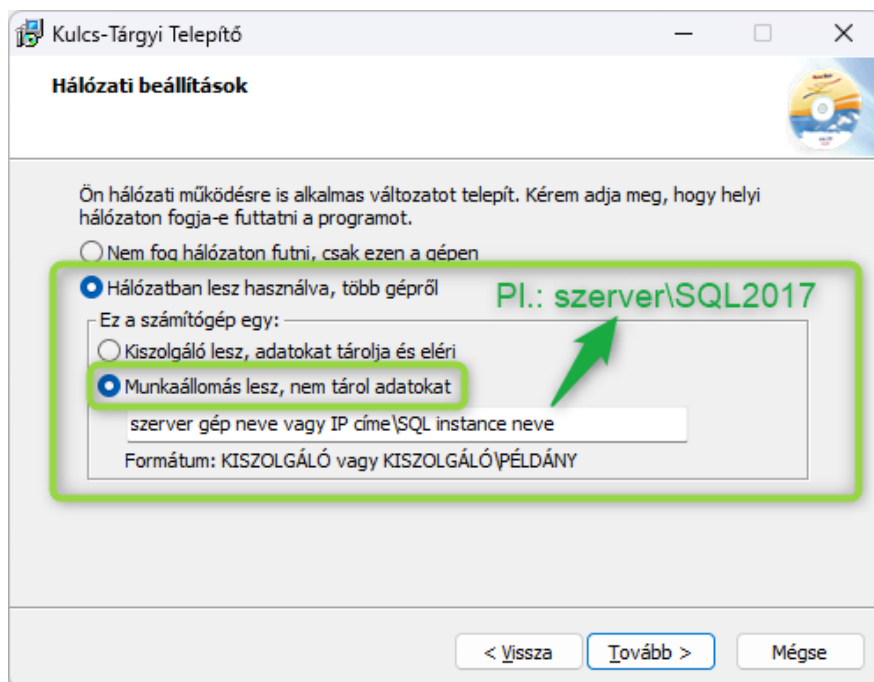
Kulcs-Tárgyi Telepítő

Hálózati beállítások

Ön hálózati működésre is alkalmas változatot telepít. Kérem adja meg, hogy helyi hálózaton fogja-e futtatni a programot.

Nem fog hálózaton futni, csak ezen a gépen

Hálózatban lesz használva, több gépről

Pl.: szerver\SQL2017

Ez a számítógép egy:

Kiszolgáló lesz, adatokat tárolja és eléri

Munkaállomás lesz, nem tárol adatokat

szerver gép neve vagy IP címe\SQL instance neve

Formátum: KISZOLGÁLÓ vagy KISZOLGÁLÓ\PÉLDÁNY

< Vissza

Tovább >

Mégse